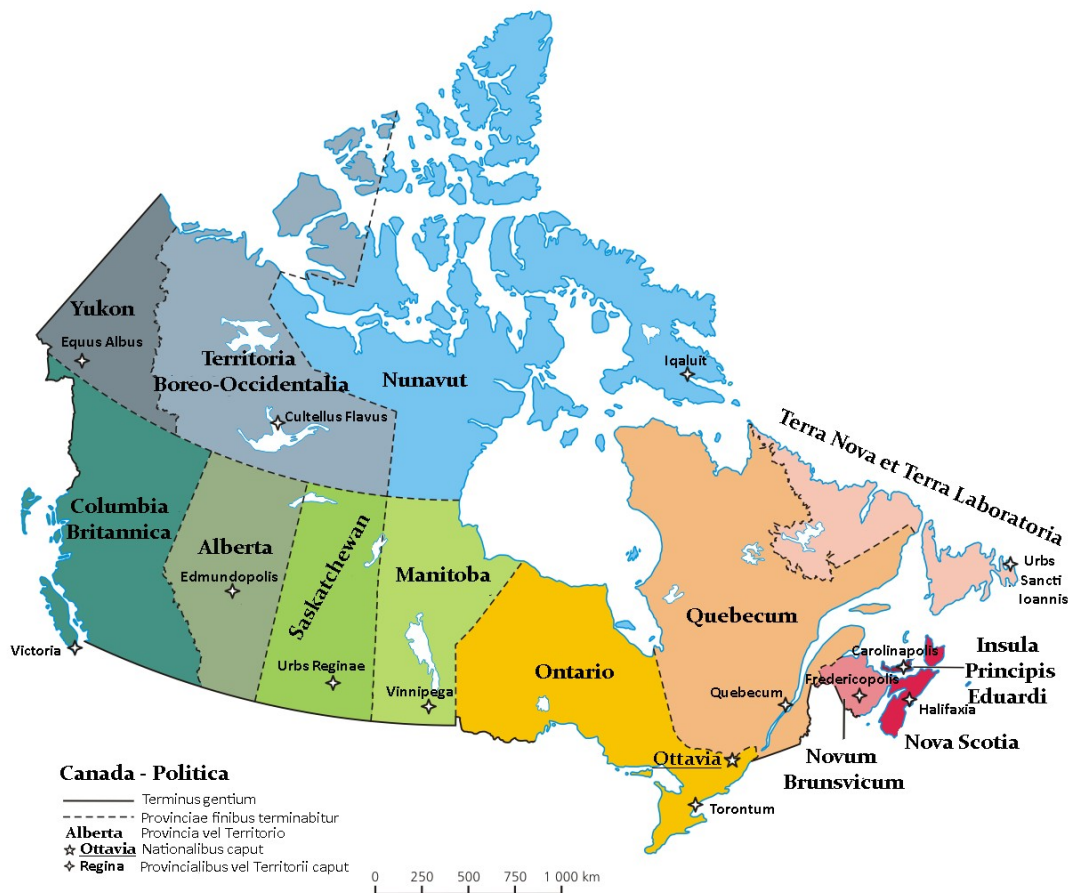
Yukon
Equus Albus
Territoria Boreo-Occidentalia
Cultellus Flavus
Nunavut
Iqaluit
Terra Nova et Terra Laboratoria
Urbs Sancti Ioannis
Columbia Britannica
Alberta
Edmundopolis
Saskatchewan
Manitoba
Quebecum
Victoria
Urbs Reginae
Vinnipega
Ontario
Quebecum
Carolinapolis
Fredericopolis
Insula Principis Eduardi
Halifaxia
Nova Scotia
Ottavia
Novum Brunsvicum
Torontum

Canada - Politica
Terminus gentium
Provinciae finibus terminabitur
Alberta Provincia vel Territorio
Ottavia Nationalibus caput
Regina Provincialibus vel Territorii caput

0 250 500 750 1 000 km